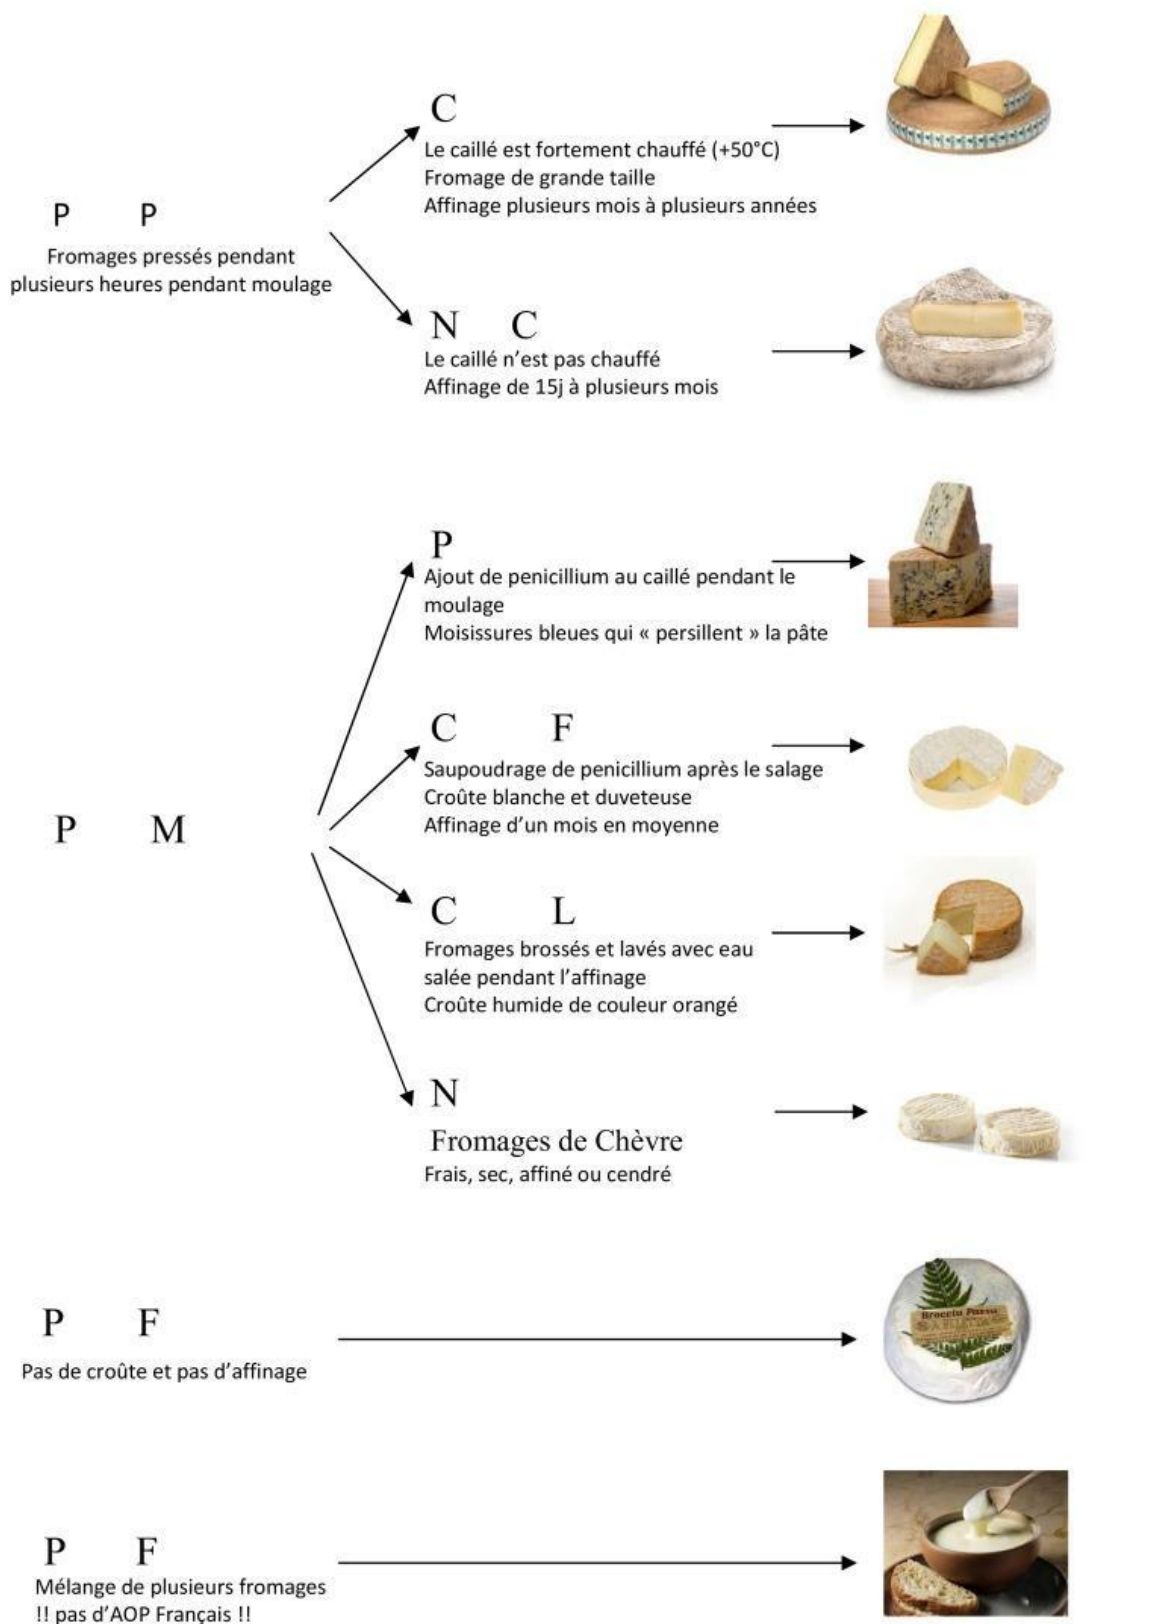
P P

Fromages pressés pendant plusieurs heures pendant moulage

C

Le caillé est fortement chauffé (+50°C)
Fromage de grande taille
Affinage plusieurs mois à plusieurs années

N C

Le caillé n'est pas chauffé
Affinage de 15j à plusieurs mois

P M

P

Ajout de penicillium au caillé pendant le moulage
Moisissures bleues qui « persillent » la pâte

C F

Saupoudrage de penicillium après le salage
Croûte blanche et duveteuse
Affinage d'un mois en moyenne

C L

Fromages brossés et lavés avec eau salée pendant l'affinage
Croûte humide de couleur orangé

N

Fromages de Chèvre
Frais, sec, affiné ou cendré

P F

Pas de croûte et pas d'affinage

Brocciu Passu

P F

Mélange de plusieurs fromages
!! pas d'AOP Français !!